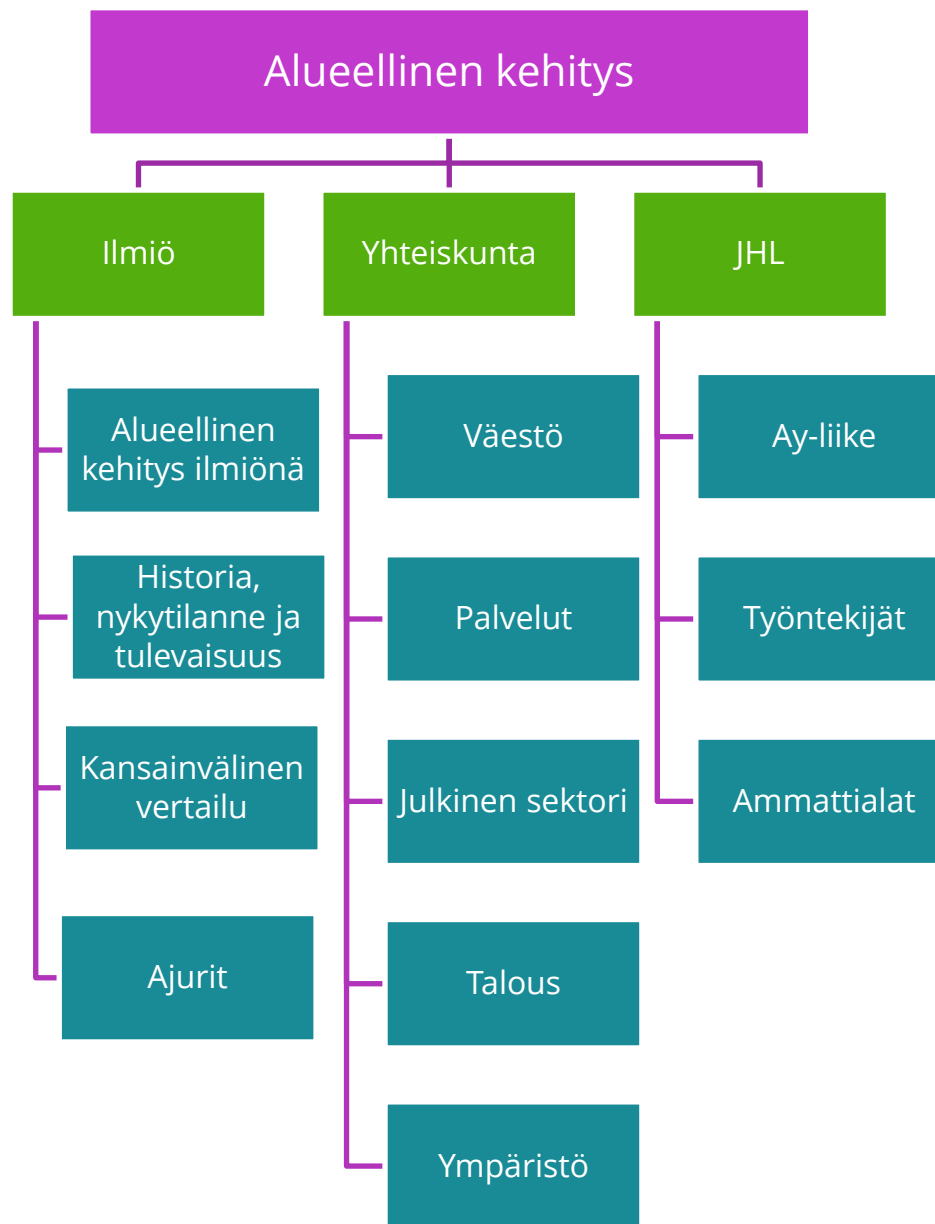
Alueellinen kehitys

Ilmiö

Alueellinen kehitys ilmiönä

Historia, nykytilanne ja tulevaisuus

Kansainvälinen vertailu

Ajurit

Yhteiskunta

Väestö

Palvelut

Julkinen sektori

Talous

Ympäristö

JHL

Ay-liike

Työntekijät

Ammattialat